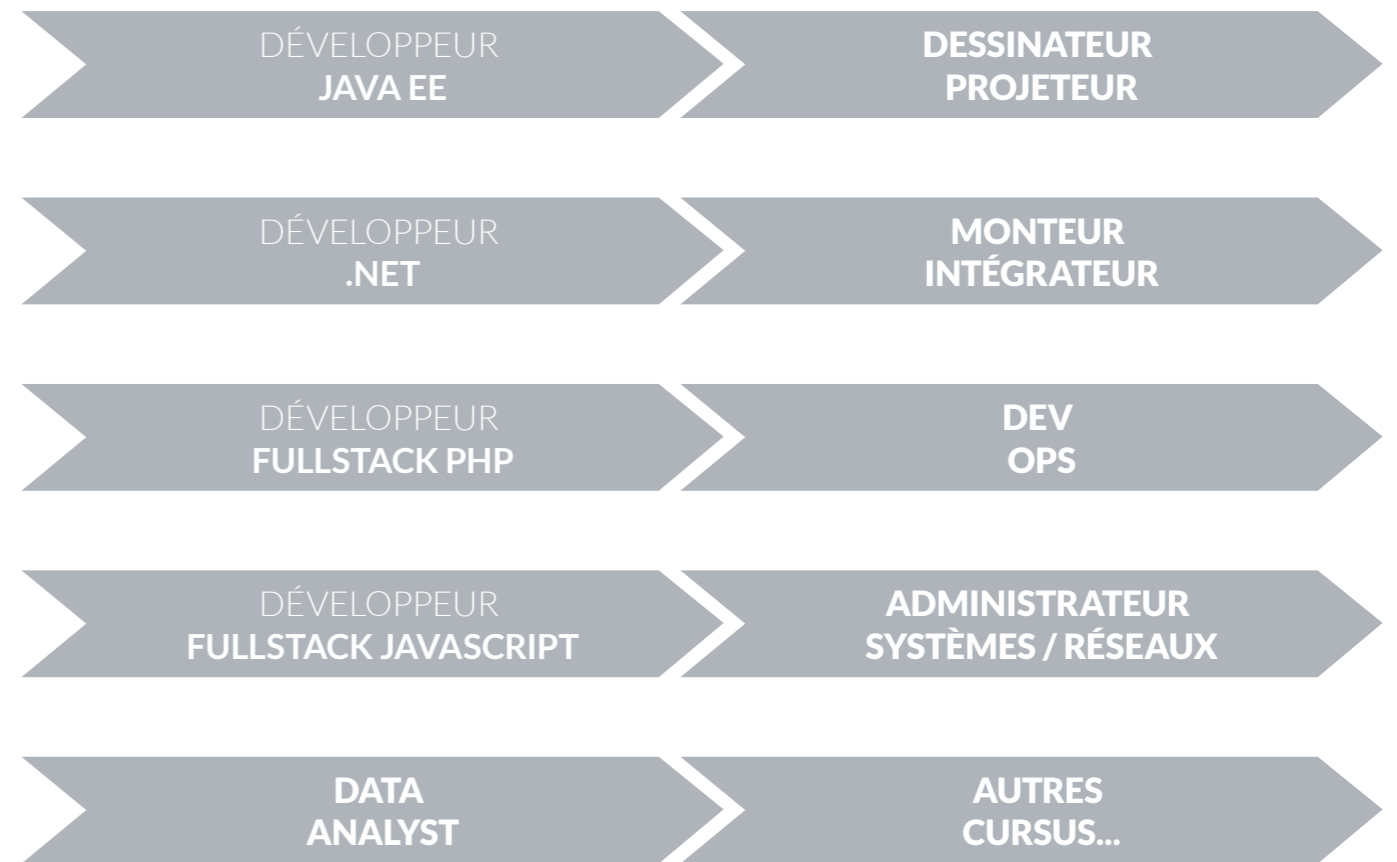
DÉVELOPPEUR
JAVA EE

DESSINATEUR
PROJETEUR

DÉVELOPPEUR
.NET

MONTEUR
INTÉGRATEUR

DÉVELOPPEUR
FULLSTACK PHP

DEV
OPS

DÉVELOPPEUR
FULLSTACK JAVASCRIPT

ADMINISTRATEUR
SYSTÈMES / RÉSEAUX

DATA
ANALYST

AUTRES
CURSUS...